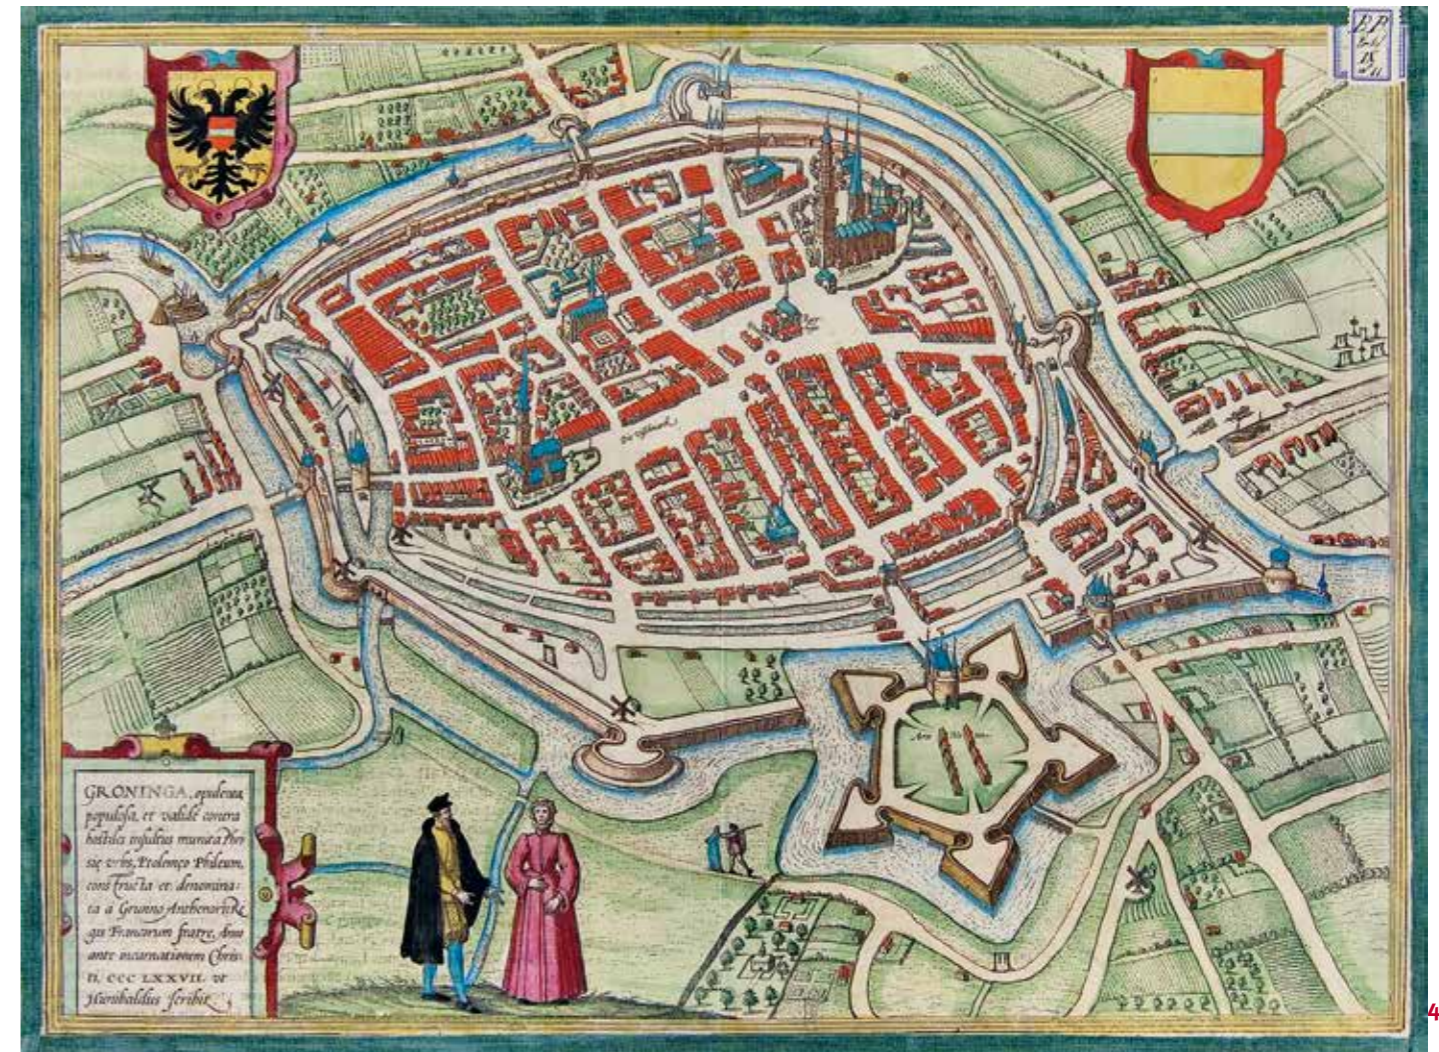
GRONINGA, opulenta, populosa, et valide contra hostiles insultus munita Frisiae urbs, Ptolomeo Phileum, constructa et denominata a Grunno Anthenoris Regis Francorum fratre, Anno ante incarnationem Christi. CCC LXXVII. ut Hunibaldus scribit.

Arx

4